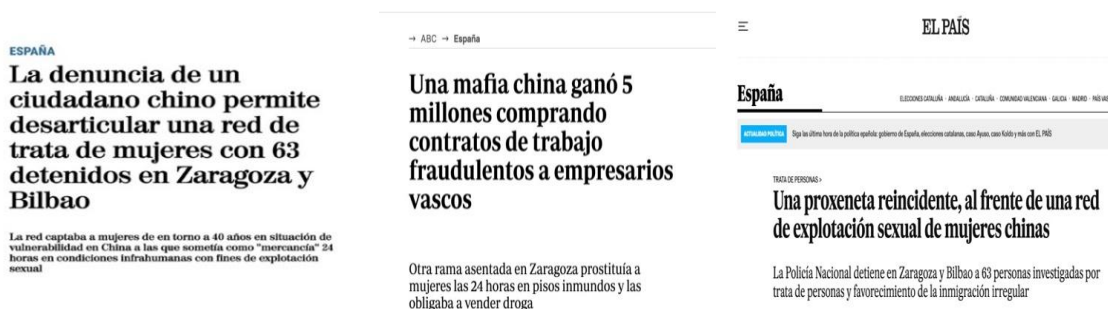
ESPAÑA

La denuncia de un ciudadano chino permite desarticular una red de trata de mujeres con 63 detenidos en Zaragoza y Bilbao

La red captaba a mujeres de en torno a 40 años en situación de vulnerabilidad en China a las que sometía como "mercancía" 24 horas en condiciones infrahumanas con fines de explotación sexual

→ ABC → España

Una mafia china ganó 5 millones comprando contratos de trabajo fraudulentos a empresarios vascos

Otra rama asentada en Zaragoza prostituía a mujeres las 24 horas en pisos inmundos y las obligaba a vender droga

≡

EL PAÍS

España

ELECCIONES CATALUÑA · ANDALUCÍA · CATALUÑA · COMUNIDAD VALENCIANA · GALICIA · MADRID · PAÍS VAS

ACTUALIDAD POLÍTICA Siga las última hora de la política española: gobierno de España, elecciones catalanas, caso Ayuso, caso Koldo y más con EL PAÍS

TRATA DE PERSONAS >

Una proxeneta reincidente, al frente de una red de explotación sexual de mujeres chinas

La Policía Nacional detiene en Zaragoza y Bilbao a 63 personas investigadas por trata de personas y favorecimiento de la inmigración irregular